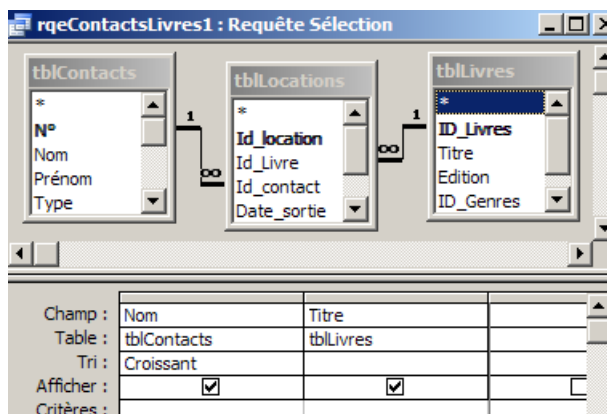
rqeContactsLivres1 : Requête Sélection

tblContacts
*
N°
Nom
Prénom
Type

1
∞

tblLocations
*
Id_location
Id_Livre
Id_contact
Date_sortie

∞
1

tblLivres
*
ID_Livres
Titre
Edition
ID_Genres

| | | | |
|---|---|---|---|
| Champ : | Nom | Titre | |
| Table : | tblContacts | tblLivres | |
| Tri : | Croissant | | |
| Afficher : | ☑ | ☑ | ☐ |
| Critères : | | | |